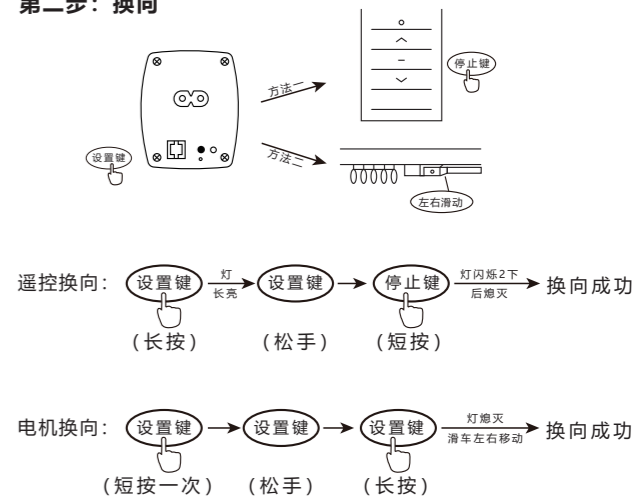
第二步：换向

方法一

停止键

设置键

方法二

左右滑动

遥控换向：设置键 $\xrightarrow[\text{长亮}]{\text{灯}}$ 设置键 → 停止键 $\xrightarrow[\text{后熄灭}]{\text{灯闪烁2下}}$ 换向成功

（长按）（松手）（短按）

电机换向：设置键 → 设置键 → 设置键 $\xrightarrow[\text{滑车左右移动}]{\text{灯熄灭}}$ 换向成功

（短按一次）（松手）（长按）